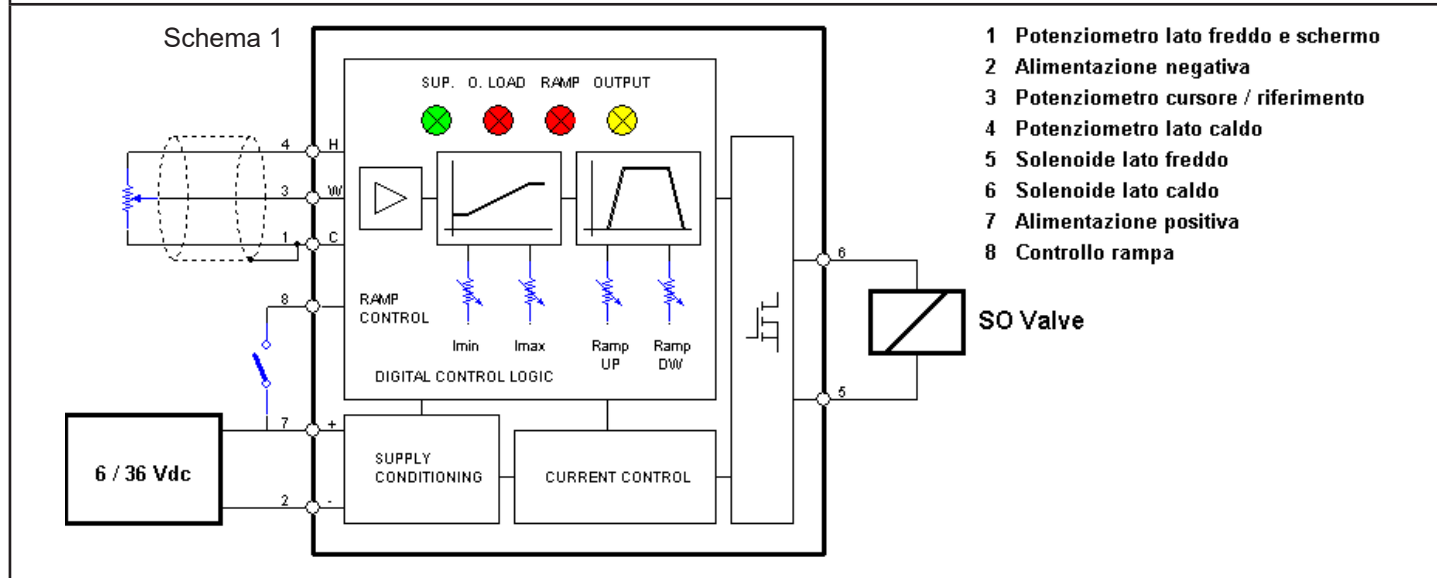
Schema 1

SUP. O. LOAD RAMP OUTPUT

4 H
3 W
1 C
8
RAMP CONTROL

Imin Imax Ramp UP Ramp DW

DIGITAL CONTROL LOGIC

6 / 36 Vdc

7 +
2 -

SUPPLY CONDITIONING

CURRENT CONTROL

6
5

SO Valve

1 Potenziometro lato freddo e schermo
2 Alimentazione negativa
3 Potenziometro cursore / riferimento
4 Potenziometro lato caldo
5 Solenoide lato freddo
6 Solenoide lato caldo
7 Alimentazione positiva
8 Controllo rampa